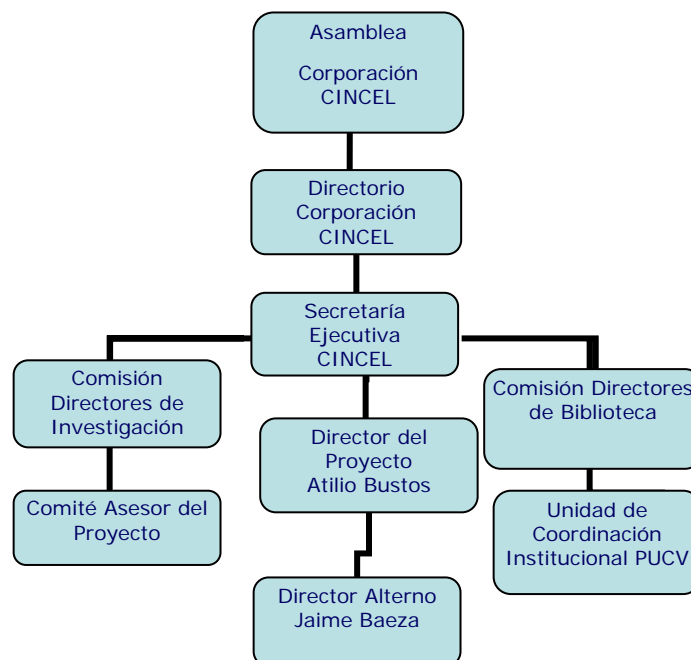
Asamblea

Corporación CINCEL

Directorio Corporación CINCEL

Secretaría Ejecutiva CINCEL

Comisión Directores de Investigación

Comité Asesor del Proyecto

Director del Proyecto Atilio Bustos

Director Alterno Jaime Baeza

Comisión Directores de Biblioteca

Unidad de Coordinación Institucional PUCV